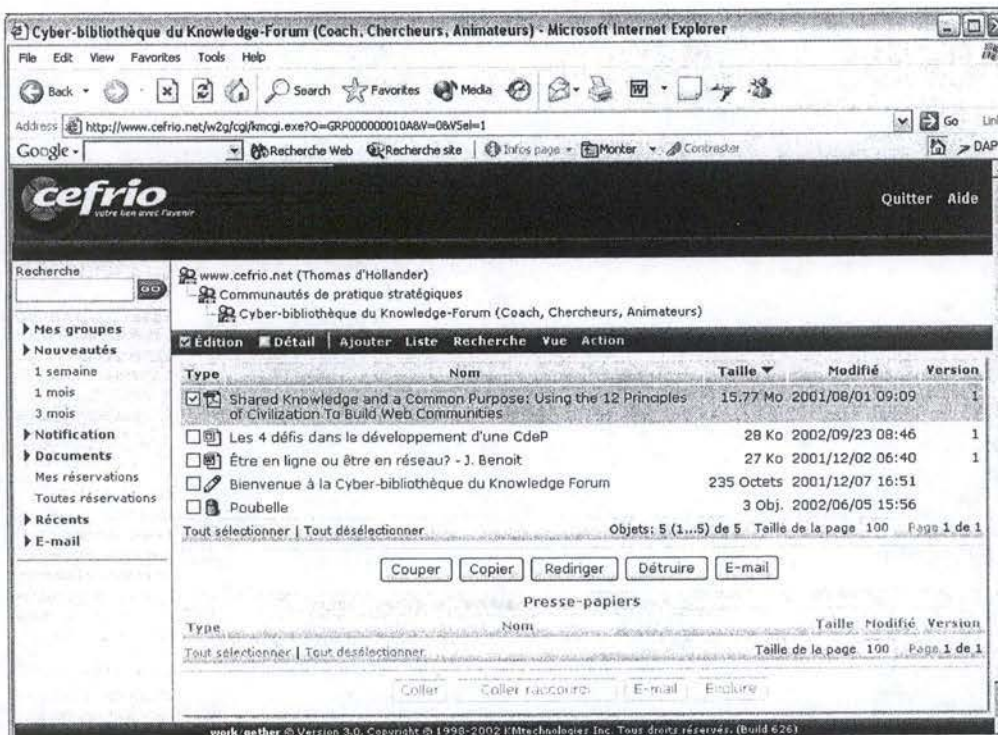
Cyber-bibliothèque du Knowledge-Forum (Coach, Chercheurs, Animateurs) - Microsoft Internet Explorer

File Edit View Favorites Tools Help

Back Search Favorites Media

Address http://www.cefrio.net/w2g/cgi/kmcgi.exe?O=GRP000000010A&V=0&VSel=1 Go

Google - Recherche Web Recherche site Infos page Monter Contraster

cefrio
votre lien avec l'avenir

Quitter Aide

Recherche

Mes groupes
Nouveautés
1 semaine
1 mois
3 mois
Notification
Documents
Mes réservations
Toutes réservations
Récents
E-mail

www.cefrio.net (Thomas d'Hollander)
Communautés de pratique stratégiques
Cyber-bibliothèque du Knowledge-Forum (Coach, Chercheurs, Animateurs)

Édition Détail | Ajouter Liste Recherche Vue Action

| Type | Nom | Taille | Modifié | Version |
|---|---|---|---|---|
| | Shared Knowledge and a Common Purpose: Using the 12 Principles of Civilization To Build Web Communities | 15.77 Mo | 2001/08/01 09:09 | 1 |
| | Les 4 défis dans le développement d'une CdeP | 28 Ko | 2002/09/23 08:46 | 1 |
| | Être en ligne ou être en réseau? - J. Benoit | 27 Ko | 2001/12/02 06:40 | 1 |
| | Bienvenue à la Cyber-bibliothèque du Knowledge Forum | 235 Octets | 2001/12/07 16:51 | |
| | Poubelle | 3 Obj. | 2002/06/05 15:56 | |

Tout sélectionner | Tout désélectionner Objets: 5 (1...5) de 5 Taille de la page 100 Page 1 de 1

Couper Copier Rediriger Détruire E-mail

Presse-papiers

| Type | Nom | Taille | Modifié | Version |
|---|---|---|---|---|

Tout sélectionner | Tout désélectionner Taille de la page 100 Page 1 de 1

Coller Coller raccourci E-mail Exclure

work/gether © Version 3.0. Copyright © 1998-2002 KMtechnologies Inc. Tous droits réservés. (Build 626)